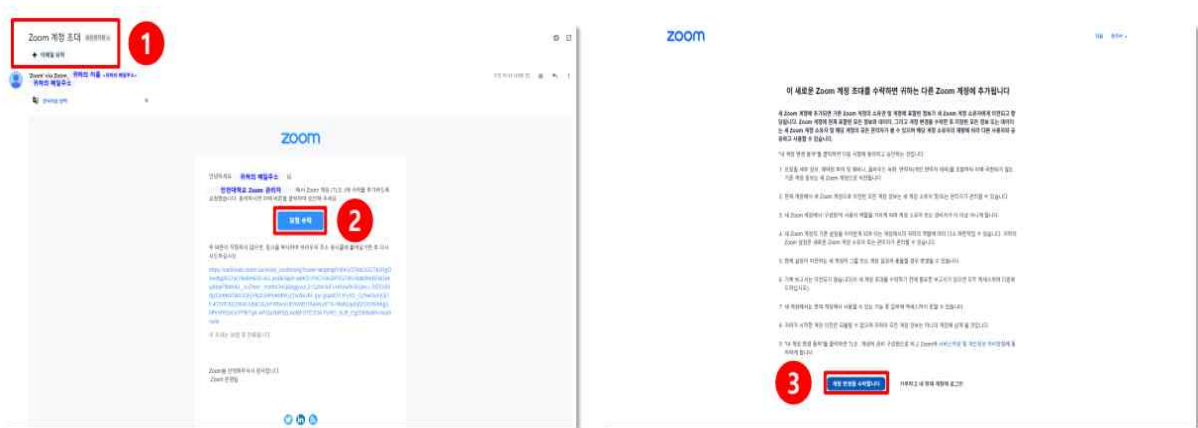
Zoom 계정 초대 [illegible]

1

Zoom via Zoom 귀하의 이름 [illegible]
귀하의 메일주소

zoom

안녕하세요 귀하의 메일주소 님
인천대학교 Zoom 관리자 께서 Zoom 계정 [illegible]

요청 수락

2

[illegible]

Zoom을 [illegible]
-Zoom 팀

zoom

이 새로운 Zoom 계정 초대를 수락하면 귀하는 다른 Zoom 계정에 추가됩니다

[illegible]

3

계정 변경을 수락합니다

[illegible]